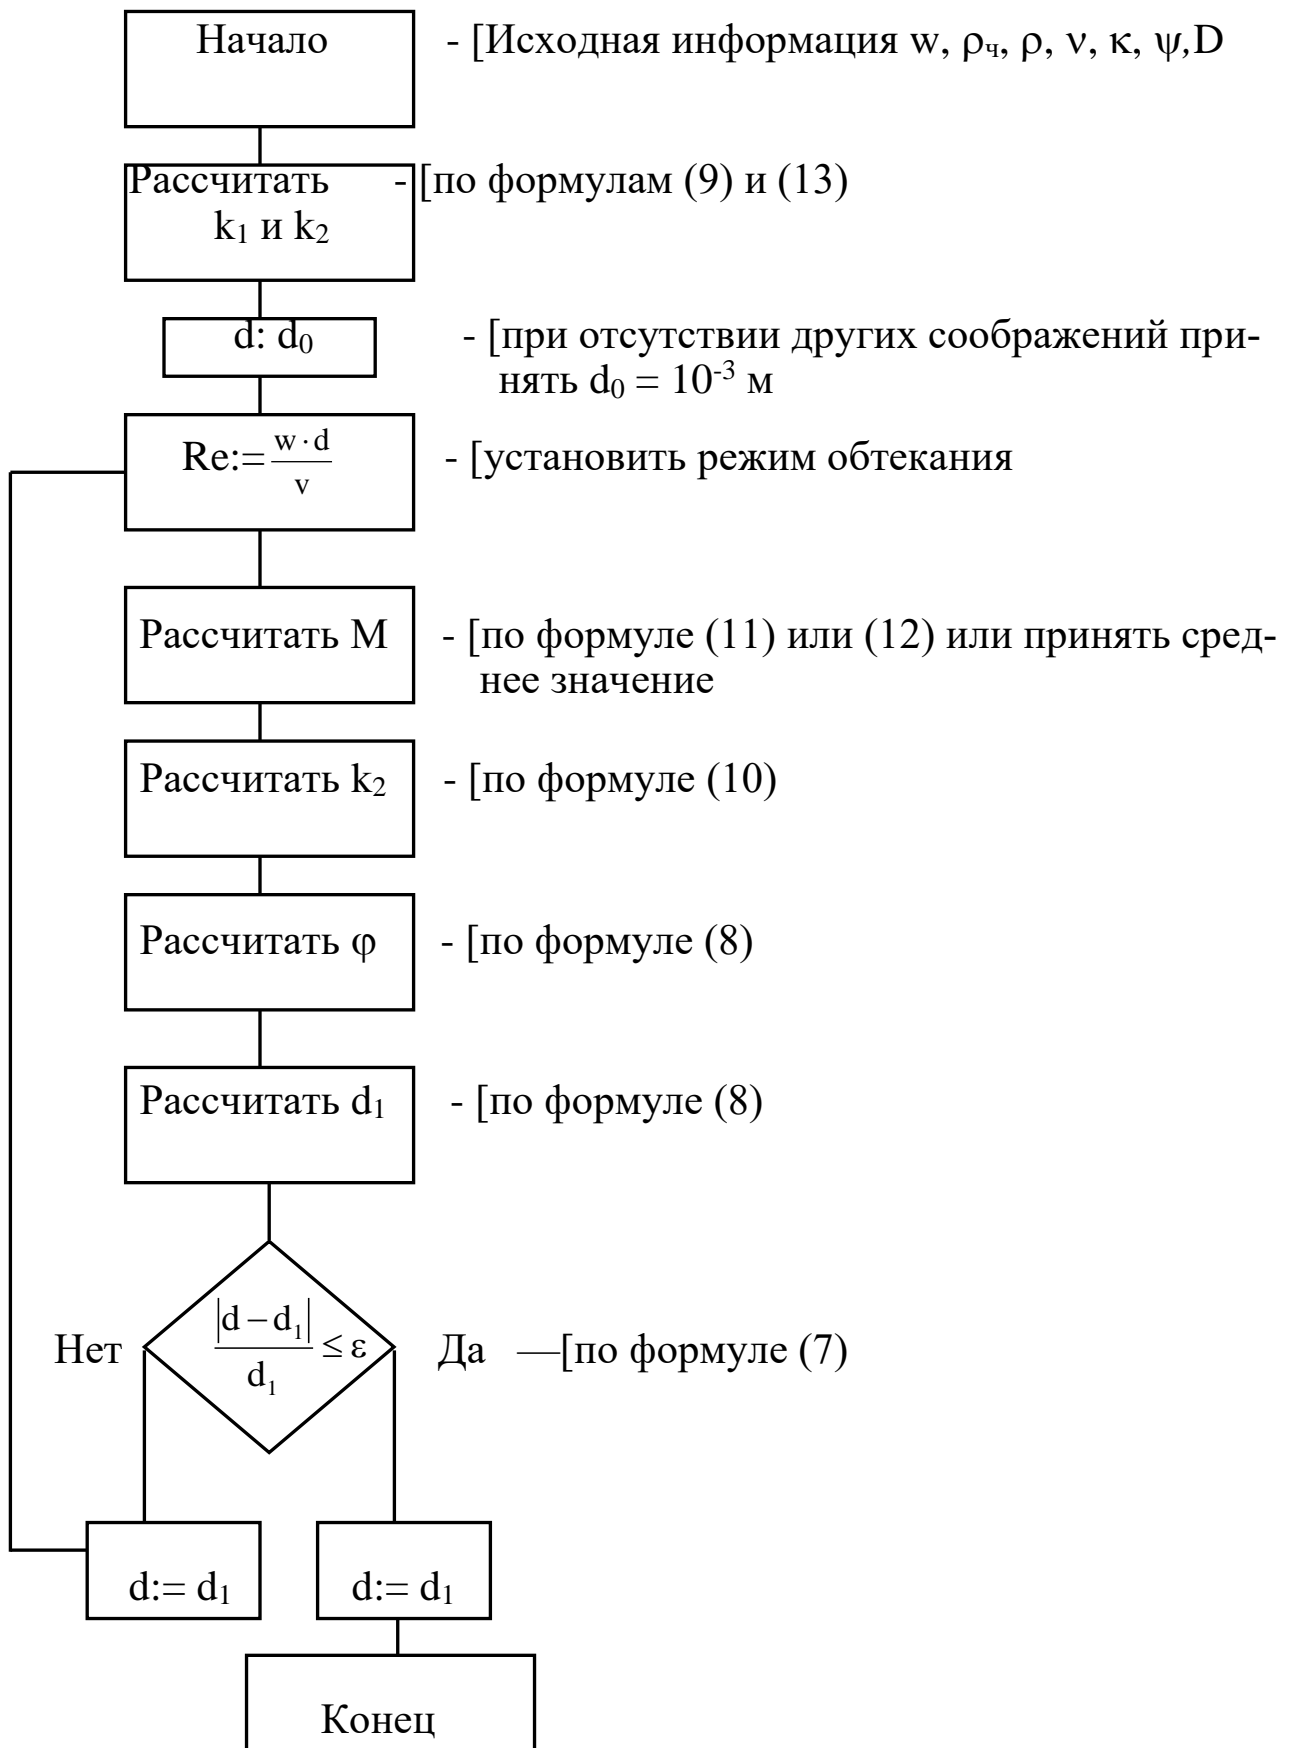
Начало

- [Исходная информация w, $\rho_ч$, $\rho$, $\nu$, $\kappa$, $\psi$,D

Рассчитать $k_1$ и $k_2$

- [по формулам (9) и (13)

d: $d_0$

- [при отсутствии других соображений принять $d_0 = 10^{-3}$ м

Re:= $\frac{w \cdot d}{v}$

- [установить режим обтекания

Рассчитать М

- [по формуле (11) или (12) или принять среднее значение

Рассчитать $k_2$

- [по формуле (10)

Рассчитать $\varphi$

- [по формуле (8)

Рассчитать $d_1$

- [по формуле (8)

Нет

$\frac{|d - d_1|}{d_1} \leq \varepsilon$

Да —[по формуле (7)

d:= $d_1$

d:= $d_1$

Конец